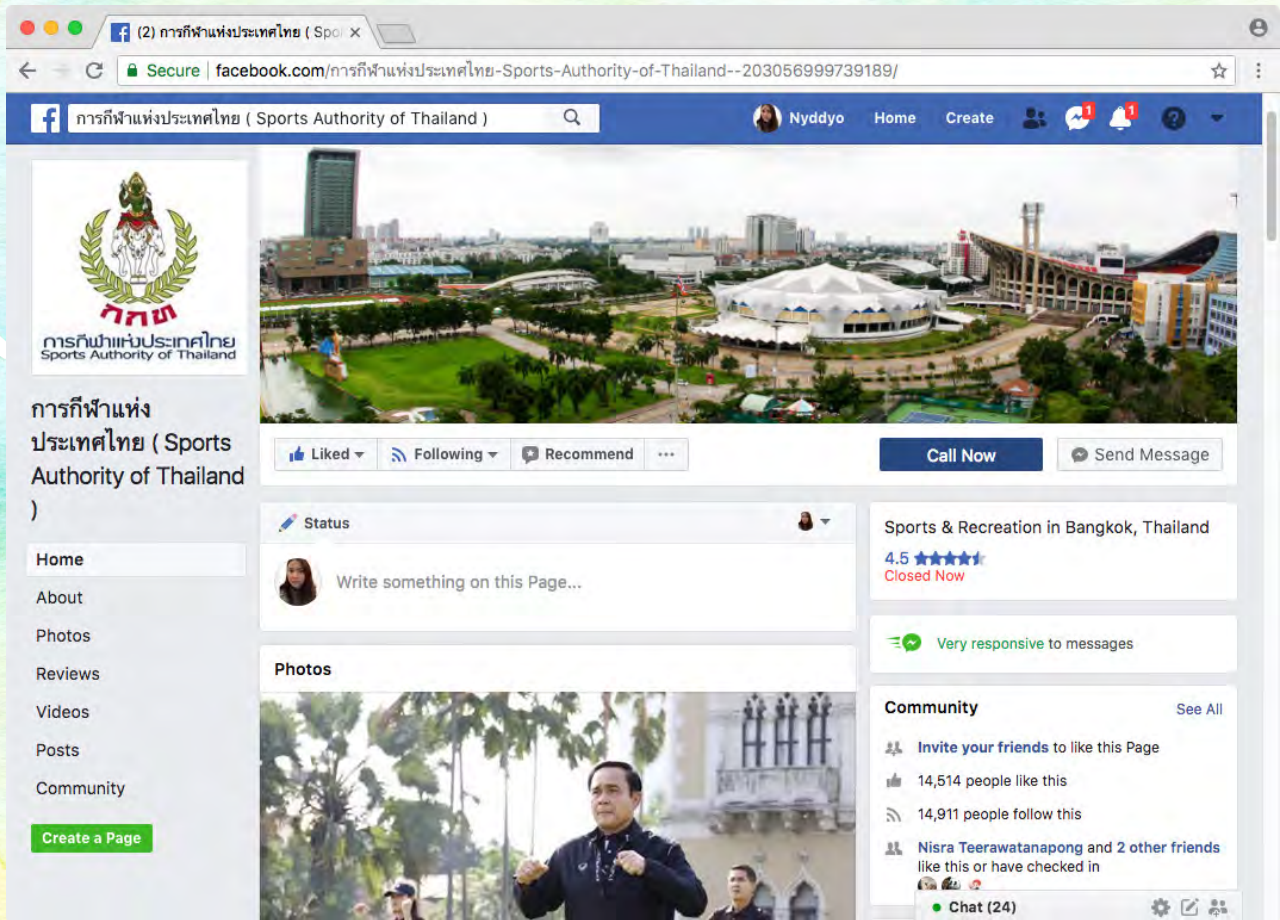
(2) การกีฬาแห่งประเทศไทย ( Spo ×

Secure | facebook.com/การกีฬาแห่งประเทศไทย-Sports-Authority-of-Thailand--203056999739189/

การกีฬาแห่งประเทศไทย ( Sports Authority of Thailand )

Nyddyo Home Create 1 1

กกท
การกีฬาแห่งประเทศไทย
Sports Authority of Thailand

การกีฬาแห่งประเทศไทย ( Sports Authority of Thailand )

Home
About
Photos
Reviews
Videos
Posts
Community

Create a Page

Liked Following Recommend ···

Call Now

Send Message

Status

Write something on this Page...

Photos

Sports & Recreation in Bangkok, Thailand
4.5
Closed Now

Very responsive to messages

Community See All

Invite your friends to like this Page
14,514 people like this
14,911 people follow this
Nisra Teerawatanapong and 2 other friends like this or have checked in

Chat (24)